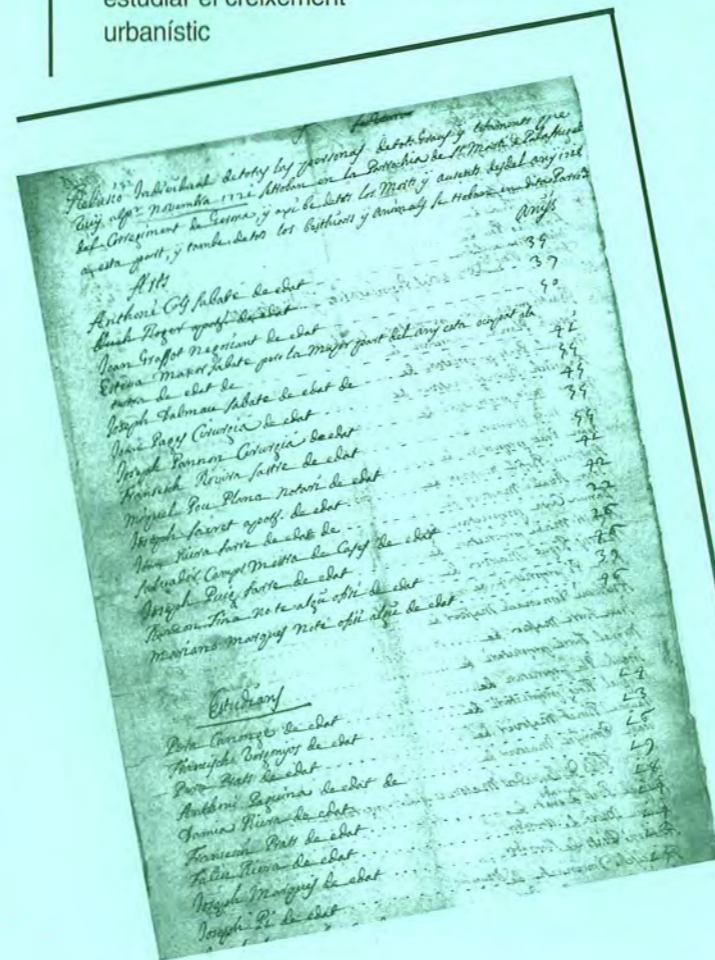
estudiar el creixement urbanístic

Relació individual de tots los pressonas de tots sexos y edats que vuy als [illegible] novembre 1771 habitan en la Parròquia de St. Martí de Palafrugell del Corregiment de Girona, y axí be dels los Mestres y aministes que del any 1766 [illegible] en esta part, y també de tots los bestiars y animals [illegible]

Anys

Alts

Anthoni Coll sabater de edat 39
Bernat Roger apotecari de edat 37
Joan Graffol Negociant de edat 40
Esteva Masser sabater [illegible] 42
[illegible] de edat de 35
Joseph Dalmau sabater de edat de 45
Joan Pagès Cirurgià de edat 35
Joseph Pomar Cirurgià de edat 55
Francisch Rovira sastre de edat 42
Miquel Pou Plana notari de edat 72
Joseph Sarret apotecari de edat 22
Joan Riera sastre de edat de 26
Salvador Campos Mestre de Cases de edat 75
Joseph Ruiz sastre de edat 33
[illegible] Tina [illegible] 45
Mariano Marquès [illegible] de edat

Estudiants

Pere Carreras de edat 49
Francisch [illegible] de edat 43
Pere Pratt de edat 45
Anthoni Lagunas de edat de 49
Domènec Riera de edat 54
Francisch Pratt de edat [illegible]
Felix Riera de edat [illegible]
Joseph Marquès de edat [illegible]
Joseph Pi de edat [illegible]